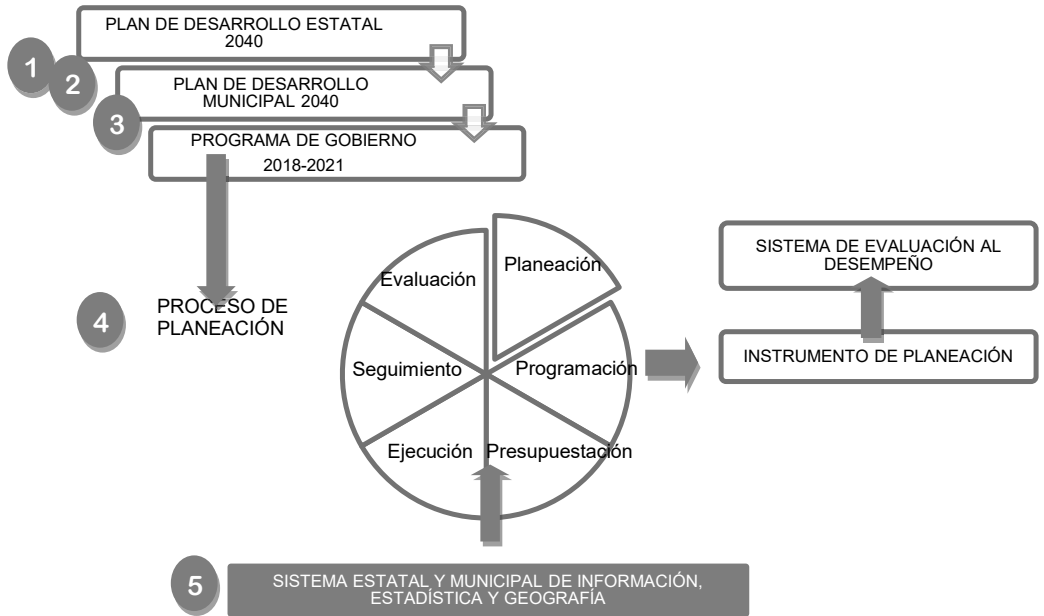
PLAN DE DESARROLLO ESTATAL 2040

1

2

PLAN DE DESARROLLO MUNICIPAL 2040

3

PROGRAMA DE GOBIERNO

2018-2021

4

PROCESO DE PLANEACIÓN

Evaluación

Planeación

Seguimiento

Programación

Ejecución

Presupuestación

SISTEMA DE EVALUACIÓN AL DESEMPEÑO

INSTRUMENTO DE PLANEACIÓN

5

SISTEMA ESTATAL Y MUNICIPAL DE INFORMACIÓN, ESTADÍSTICA Y GEOGRAFÍA